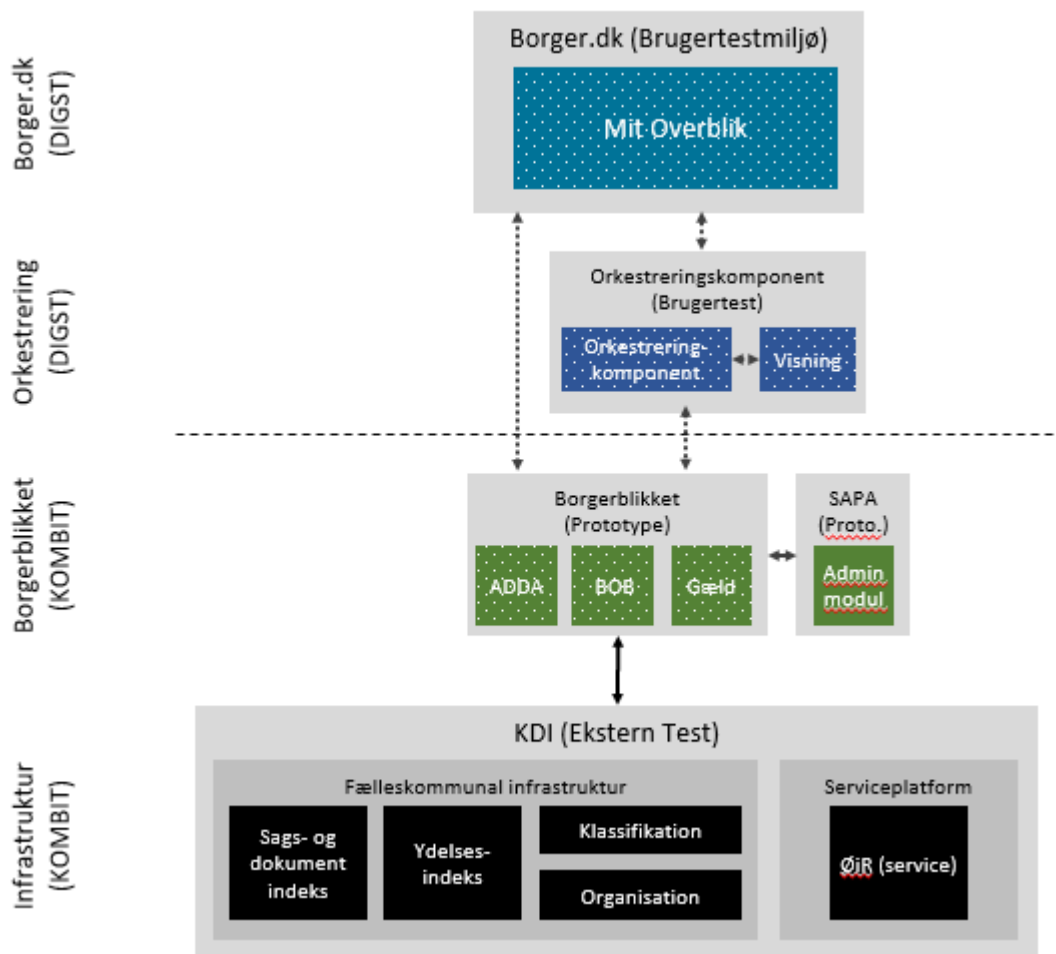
Borger.dk (DIGST)

Orkestrering (DIGST)

Borgerblikket (KOMBIT)

Infrastruktur (KOMBIT)

Borger.dk (Brugertestmiljø)

Mit Overblik

Orkestreringskomponent (Brugertest)

Orkestreringkomponent

Visning

Borgerblikket (Prototype)

ADDA

BOB

Gæld

SAPA (Proto.)

Admin modul

KDI (Ekstern Test)

Fælleskommunal infrastruktur

Sags- og dokument indeks

Ydelsesindeks

Klassifikation

Organisation

Serviceplatform

ØiR (service)